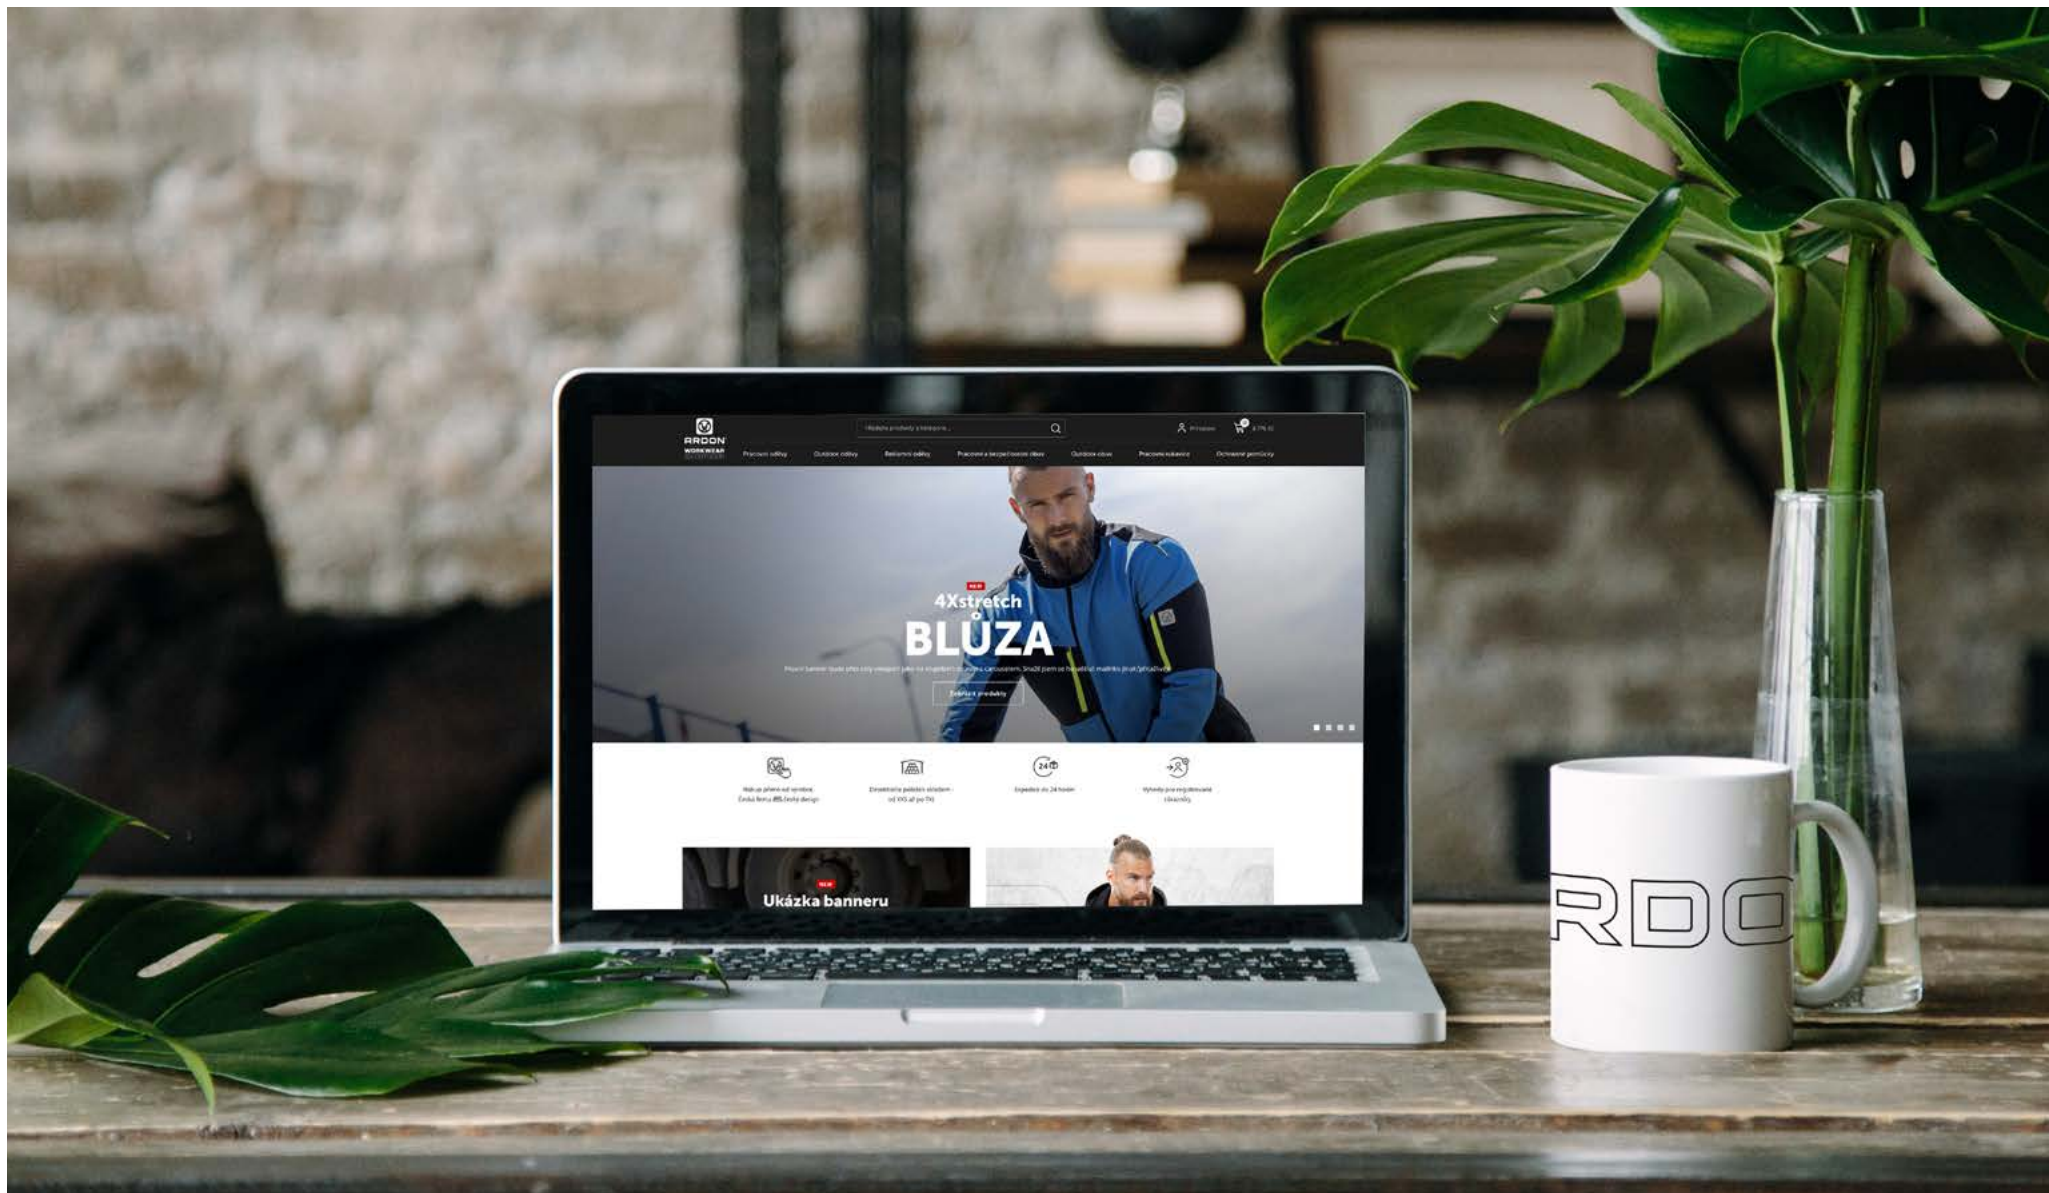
ARDON
WORKWEAR

Hledejte produkty a kategorie...

Přihlásit

Pracovní oděvy Outdoor oděvy Reklamní oděvy Pracovní a bezpečnostní obuv Outdoor obuv Pracovní rukavice Ochranné pomůcky

NEW
4Xstretch
BLŮZA

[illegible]

Zobrazit produkty

Nákup přímo od výrobce. Česká firma, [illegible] česky design

Dostatečné položky skladem - od XXS až po 7XL

Expedice do 24 hodin

Výhody pro registrované zákazníky

NEW
Ukázka banneru

RDO